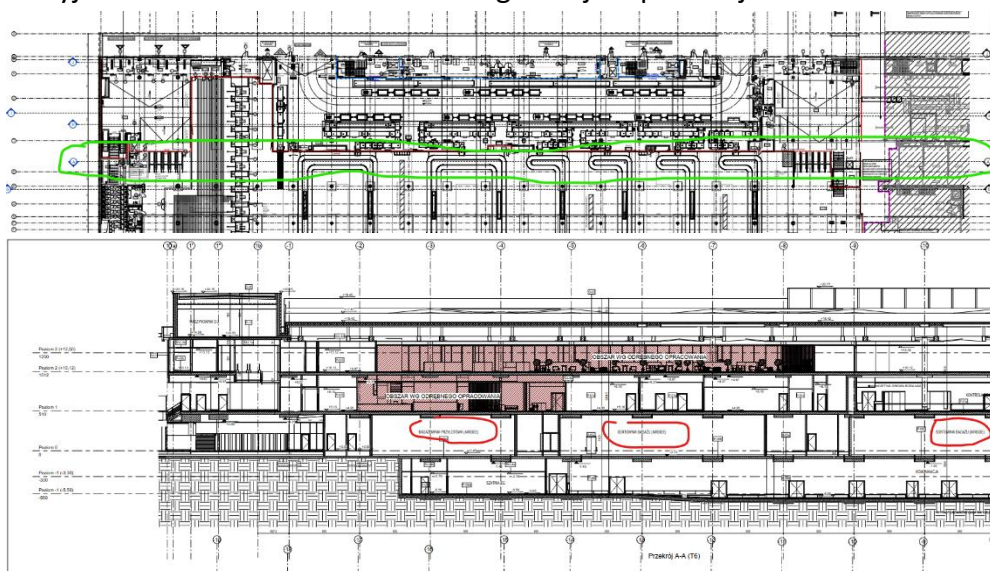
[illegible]

OBSZAR WG ODRĘBNEGO OPRACOWANIA

OBSZAR WG ODRĘBNEGO OPRACOWANIA

Poziom 3 (+13,90)

Poziom 2 (+10,12)

Poziom 1

Poziom 0

Poziom -1 (-3,30)

Poziom -1 (-5,50)

SORTOWNIA BAGAŻU (AREA)

SORTOWNIA BAGAŻU (AREA)

SORTOWNIA BAGAŻU (AREA)

Przekrój A-A (T6)